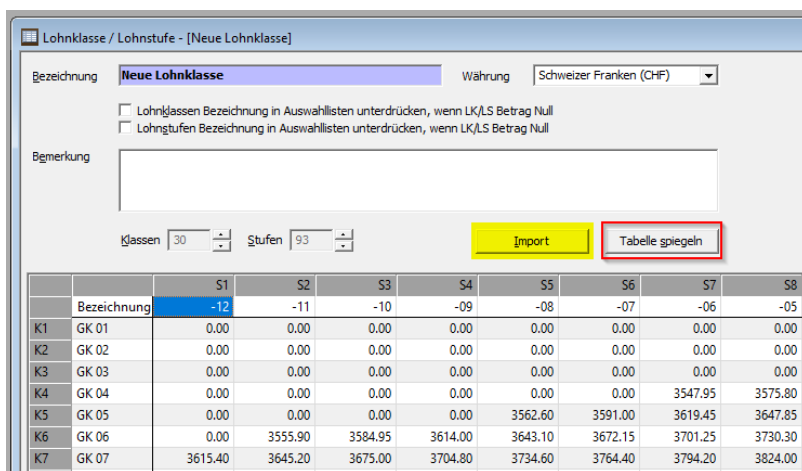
Lohnklasse / Lohnstufe - [Neue Lohnklasse]

Bezeichnung Neue Lohnklasse

Währung Schweizer Franken (CHF)

Lohnklassen Bezeichnung in Auswahllisten unterdrücken, wenn LK/LS Betrag Null

Lohnstufen Bezeichnung in Auswahllisten unterdrücken, wenn LK/LS Betrag Null

Bemerkung

Klassen 30 Stufen 93

Import

Tabelle spiegeln

| | | S1 | S2 | S3 | S4 | S5 | S6 | S7 | S8 |
|---|---|---|---|---|---|---|---|---|---|
| | Bezeichnung | -12 | -11 | -10 | -09 | -08 | -07 | -06 | -05 |
| K1 | GK 01 | 0.00 | 0.00 | 0.00 | 0.00 | 0.00 | 0.00 | 0.00 | 0.00 |
| K2 | GK 02 | 0.00 | 0.00 | 0.00 | 0.00 | 0.00 | 0.00 | 0.00 | 0.00 |
| K3 | GK 03 | 0.00 | 0.00 | 0.00 | 0.00 | 0.00 | 0.00 | 0.00 | 0.00 |
| K4 | GK 04 | 0.00 | 0.00 | 0.00 | 0.00 | 0.00 | 0.00 | 3547.95 | 3575.80 |
| K5 | GK 05 | 0.00 | 0.00 | 0.00 | 0.00 | 3562.60 | 3591.00 | 3619.45 | 3647.85 |
| K6 | GK 06 | 0.00 | 3555.90 | 3584.95 | 3614.00 | 3643.10 | 3672.15 | 3701.25 | 3730.30 |
| K7 | GK 07 | 3615.40 | 3645.20 | 3675.00 | 3704.80 | 3734.60 | 3764.40 | 3794.20 | 3824.00 |